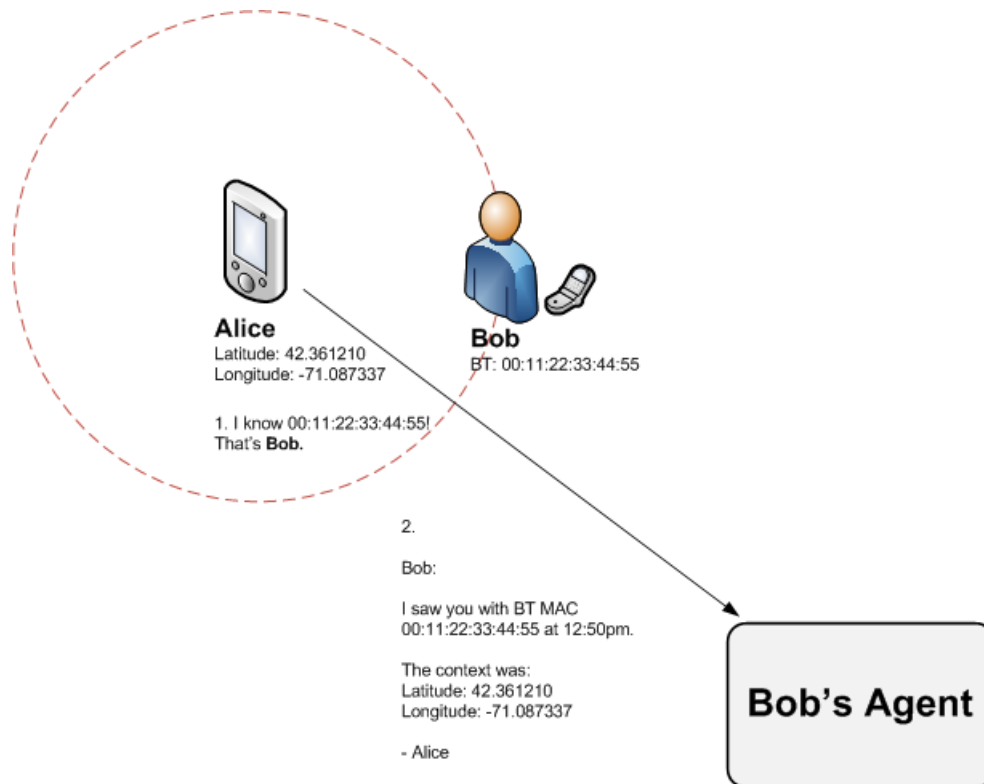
Alice
Latitude: 42.361210
Longitude: -71.087337

1. I know 00:11:22:33:44:55!
That's **Bob.**

Bob
BT: 00:11:22:33:44:55

2.

Bob:

I saw you with BT MAC 00:11:22:33:44:55 at 12:50pm.

The context was:
Latitude: 42.361210
Longitude: -71.087337

- Alice

Bob's Agent